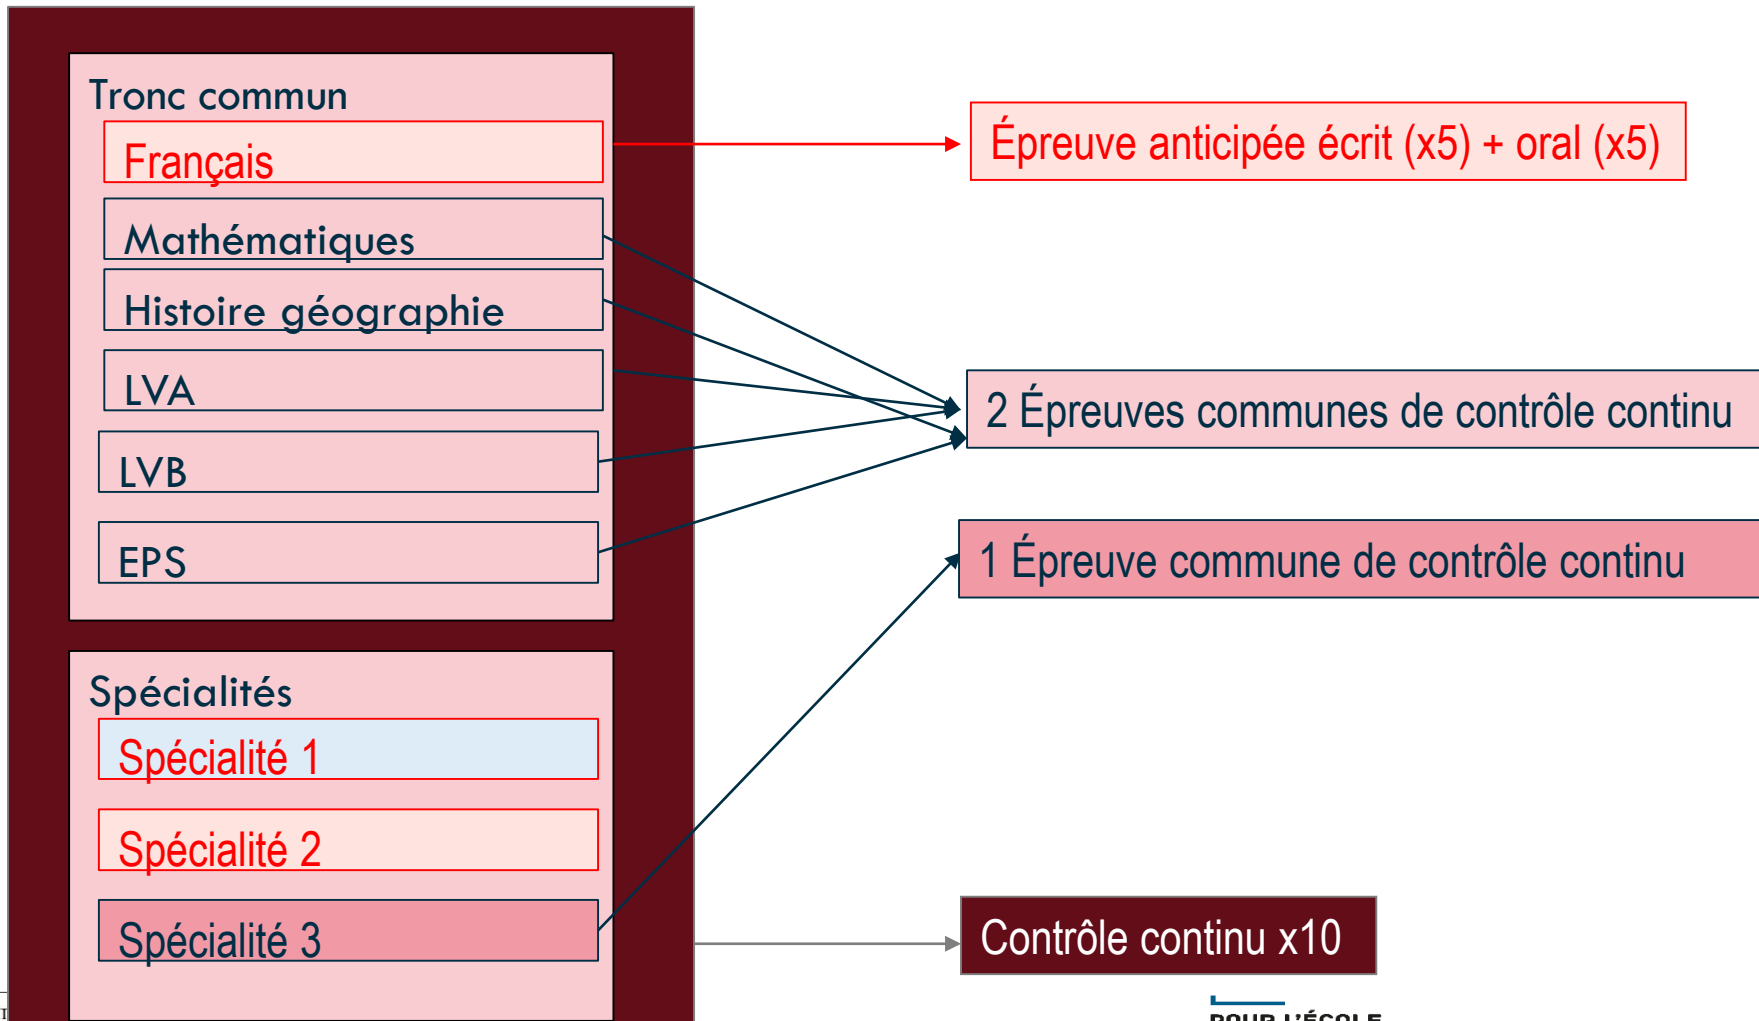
Tronc commun

Français

Mathématiques

Histoire géographie

LVA

LVB

EPS

Spécialités

Spécialité 1

Spécialité 2

Spécialité 3

Épreuve anticipée écrit (x5) + oral (x5)

2 Épreuves communes de contrôle continu

1 Épreuve commune de contrôle continu

Contrôle continu x10

POUR L'ÉCOLE